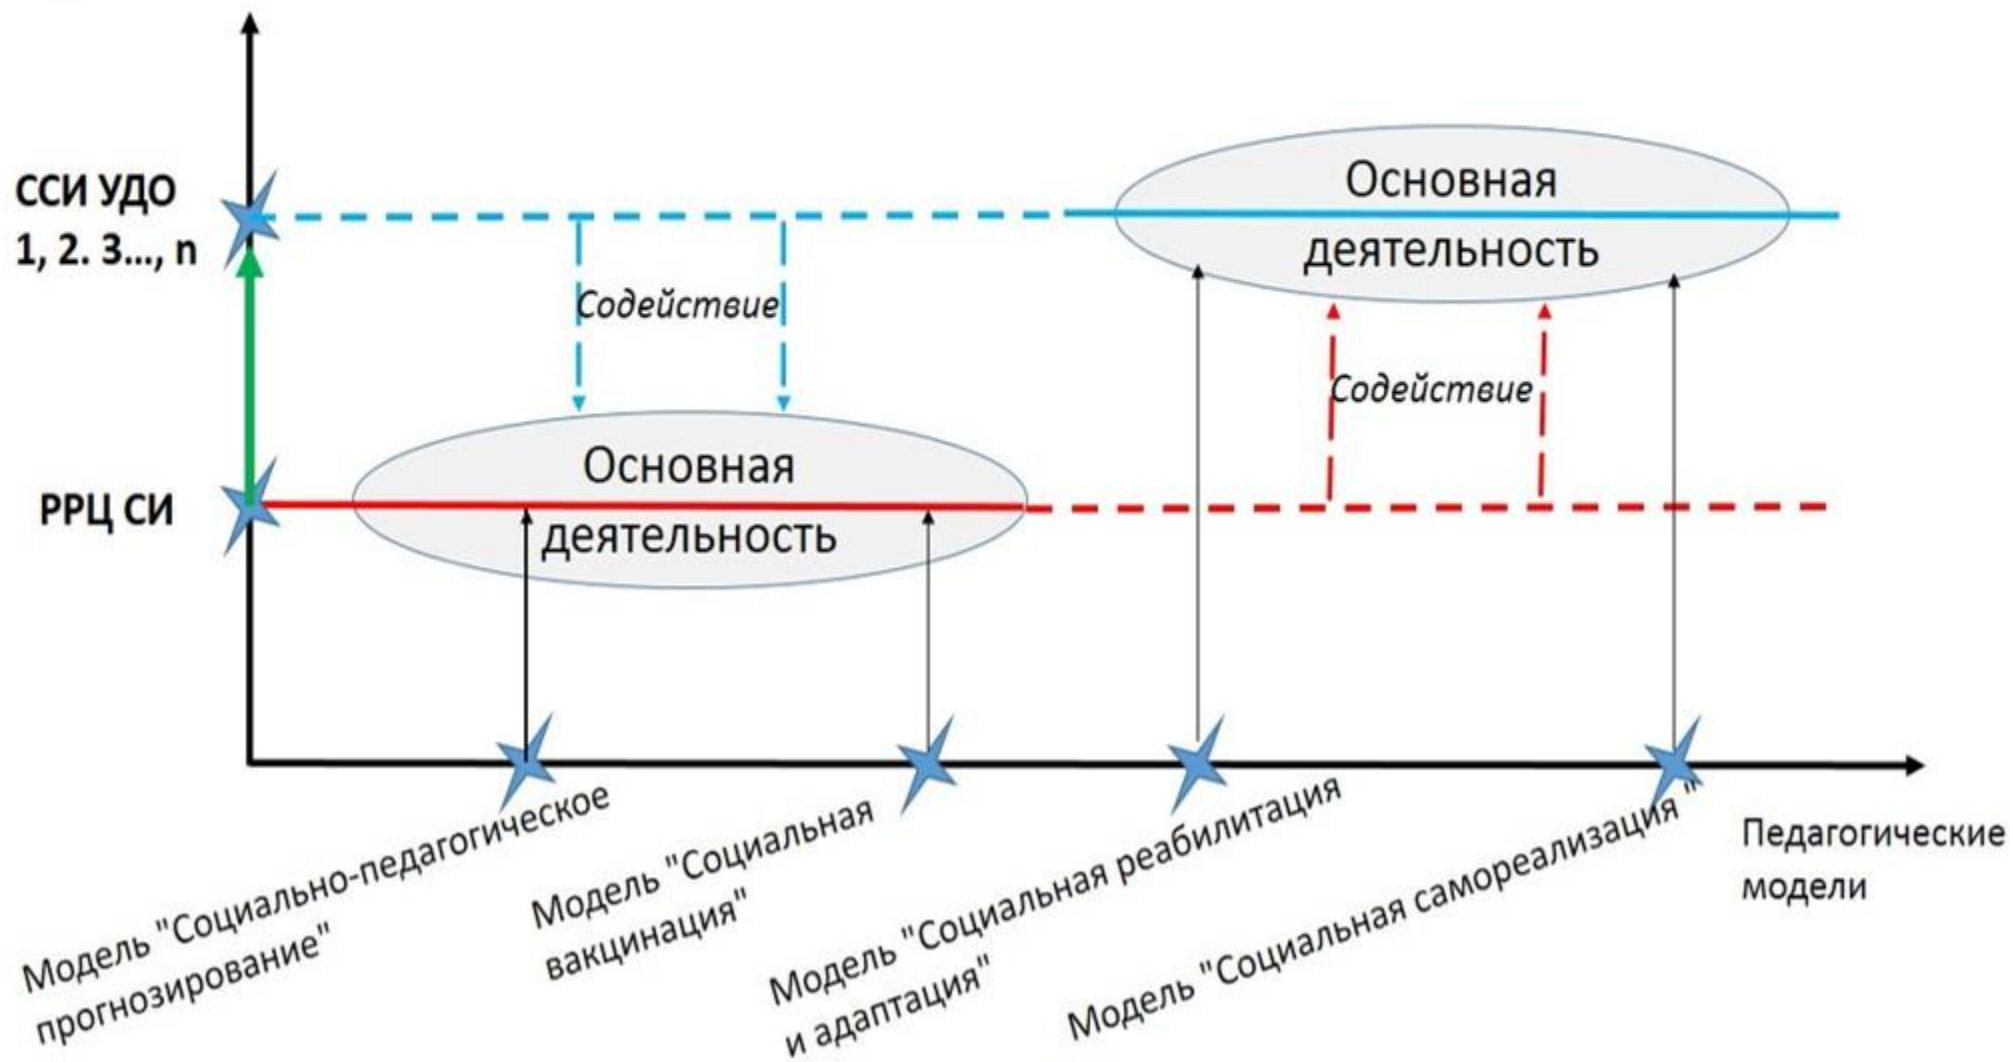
ССИ УДО
1, 2. 3..., n

Содействие

Основная деятельность

Содействие

РРЦ СИ

Основная деятельность

Модель "Социально-педагогическое прогнозирование"

Модель "Социальная вакцинация"

Модель "Социальная реабилитация и адаптация"

Модель "Социальная самореализация "

Педагогические модели